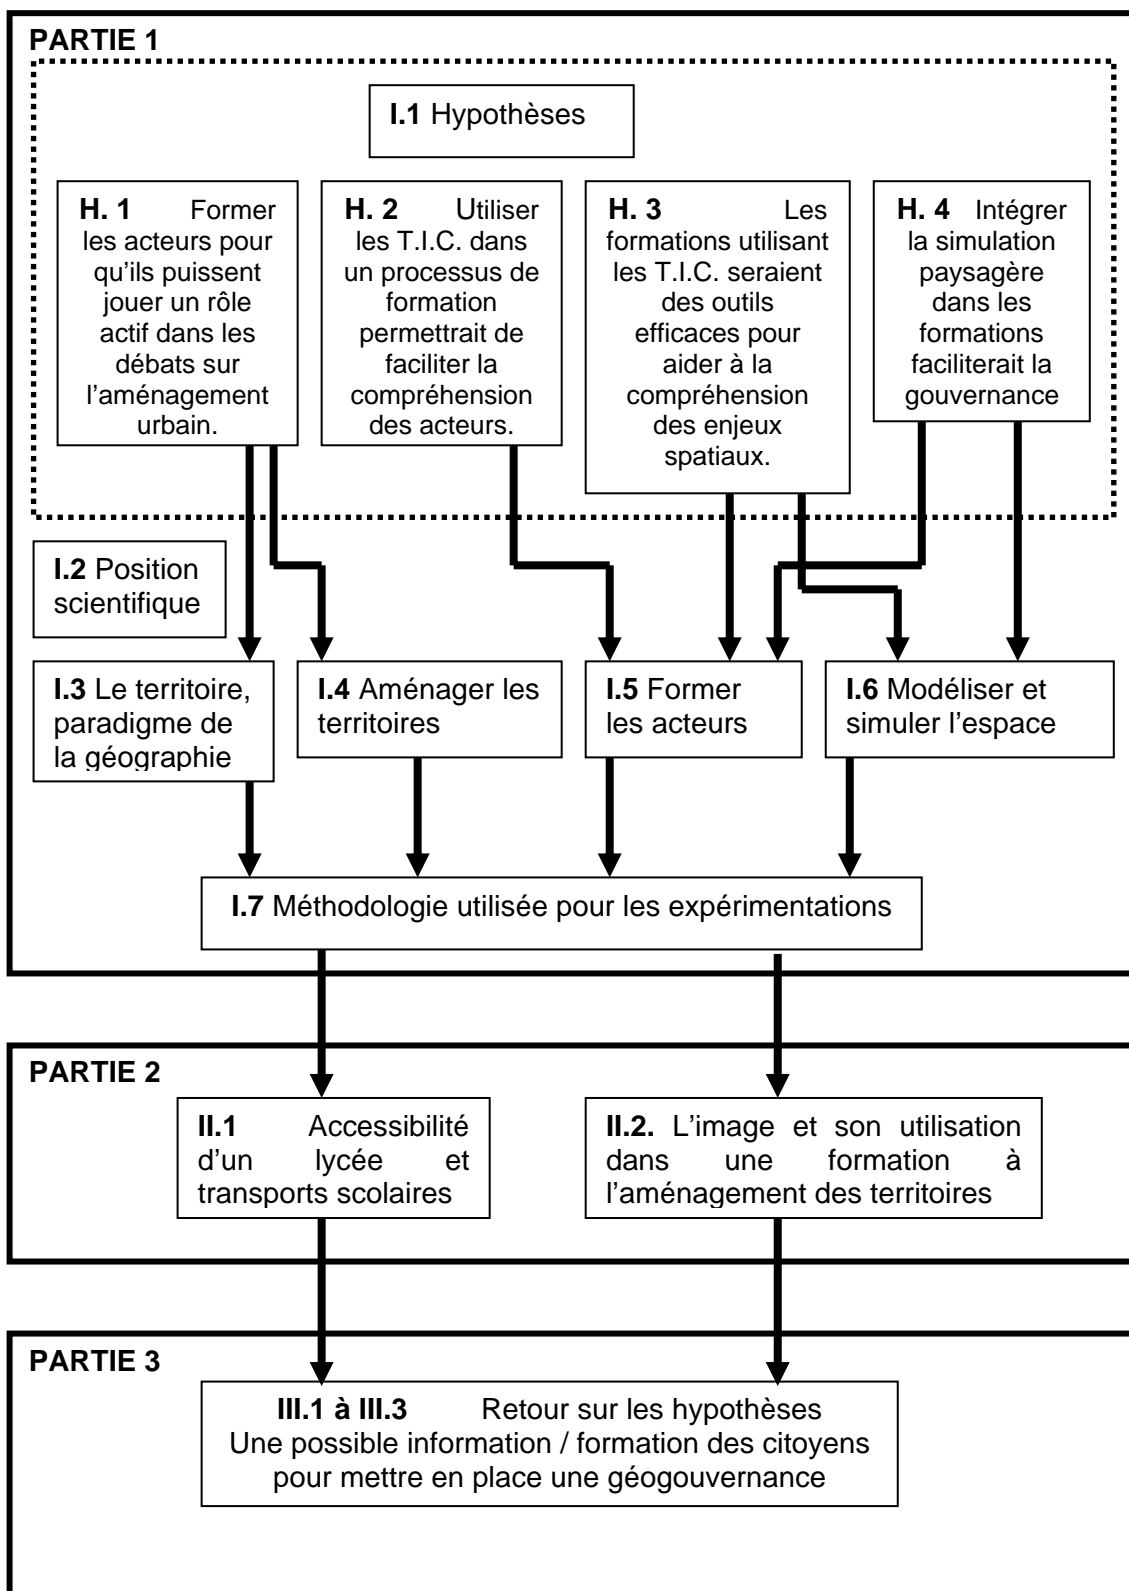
PARTIE 1

I.1 Hypothèses

H. 1 Former les acteurs pour qu'ils puissent jouer un rôle actif dans les débats sur l'aménagement urbain.

H. 2 Utiliser les T.I.C. dans un processus de formation permettrait de faciliter la compréhension des acteurs.

H. 3 Les formations utilisant les T.I.C. seraient des outils efficaces pour aider à la compréhension des enjeux spatiaux.

H. 4 Intégrer la simulation paysagère dans les formations faciliterait la gouvernance

I.2 Position scientifique

I.3 Le territoire, paradigme de la géographie

I.4 Aménager les territoires

I.5 Former les acteurs

I.6 Modéliser et simuler l'espace

I.7 Méthodologie utilisée pour les expérimentations

PARTIE 2

II.1 Accessibilité d'un lycée et transports scolaires

II.2. L'image et son utilisation dans une formation à l'aménagement des territoires

PARTIE 3

III.1 à III.3 Retour sur les hypothèses
Une possible information / formation des citoyens pour mettre en place une géogouvernance